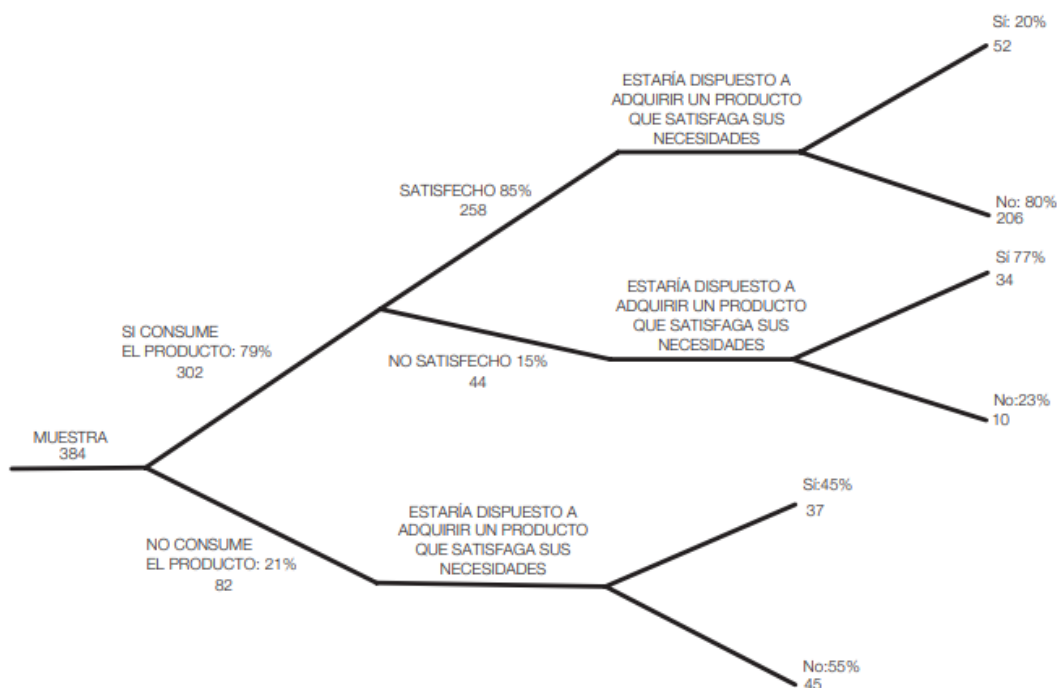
MUESTRA
384

SI CONSUME
EL PRODUCTO: 79%
302

SATISFECHO 85%
258

ESTARÍA DISPUESTO A
ADQUIRIR UN PRODUCTO
QUE SATISFAGA SUS
NECESIDADES

Sí: 20%
52

No: 80%
206

NO SATISFECHO 15%
44

ESTARÍA DISPUESTO A
ADQUIRIR UN PRODUCTO
QUE SATISFAGA SUS
NECESIDADES

Sí 77%
34

No:23%
10

NO CONSUME
EL PRODUCTO: 21%
82

ESTARÍA DISPUESTO A
ADQUIRIR UN PRODUCTO
QUE SATISFAGA SUS
NECESIDADES

Sí:45%
37

No:55%
45